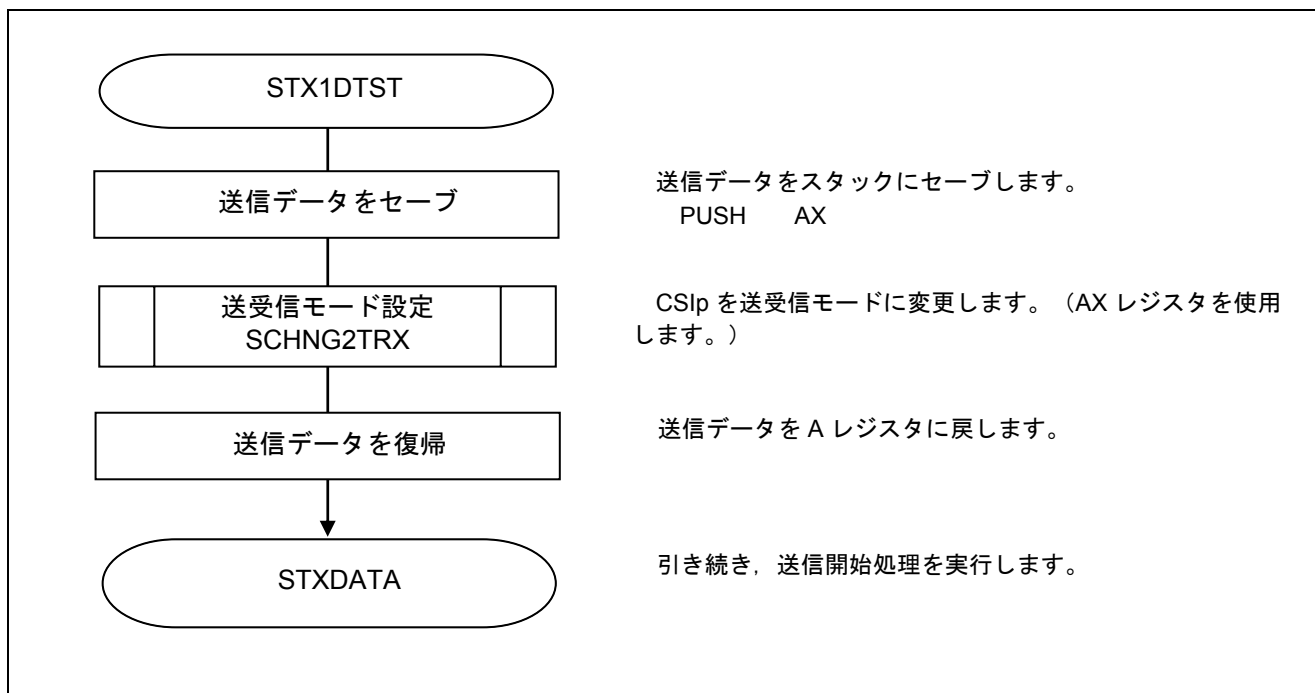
STX1DTST

送信データをセーブ

送信データをスタックにセーブします。
PUSH AX

送受信モード設定
SCHNG2TRX

CSIp を送受信モードに変更します。（AX レジスタを使用します。）

送信データを復帰

送信データを A レジスタに戻します。

STXDATA

引き続き，送信開始処理を実行します。